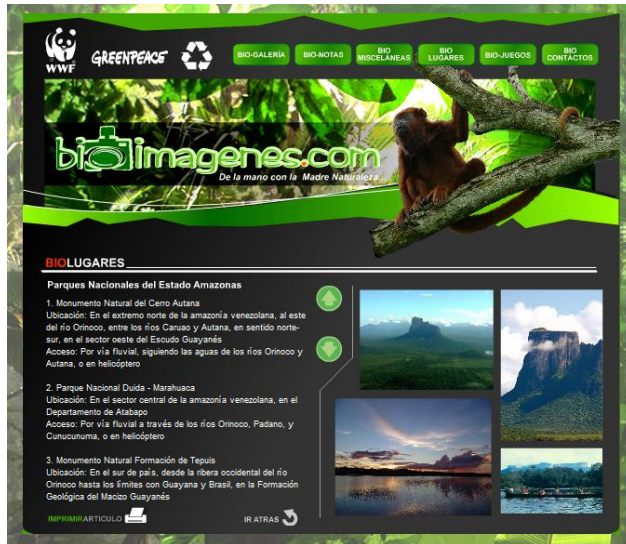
WWF GREENPEACE

BIO-GALERÍA BIO-NOTAS BIO MISCELANEAS BIO LUGARES BIO-JUEGOS BIO CONTACTOS

bioimagenes.com
De la mano con la Madre Naturaleza...

BIOLUGARES

Parques Nacionales del Estado Amazonas

1. Monumento Natural del Cerro Autana
Ubicación: En el extremo norte de la amazonía venezolana, al este del río Orinoco, entre los ríos Caruao y Autana, en sentido norte-sur, en el sector oeste del Escudo Guayanés
Acceso: Por vía fluvial, siguiendo las aguas de los ríos Orinoco y Autana, o en helicóptero

2. Parque Nacional Duida - Marahuaca
Ubicación: En el sector central de la amazonía venezolana, en el Departamento de Atabapo
Acceso: Por vía fluvial a través de los ríos Orinoco, Padano, y Cunucunuma, o en helicóptero

3. Monumento Natural Formación de Tepuis
Ubicación: En el sur de país, desde la ribera occidental del río Orinoco hasta los límites con Guayana y Brasil, en la Formación Geológica del Macizo Guayanés

IMPRIMIR ARTICULO

IR ATRAS